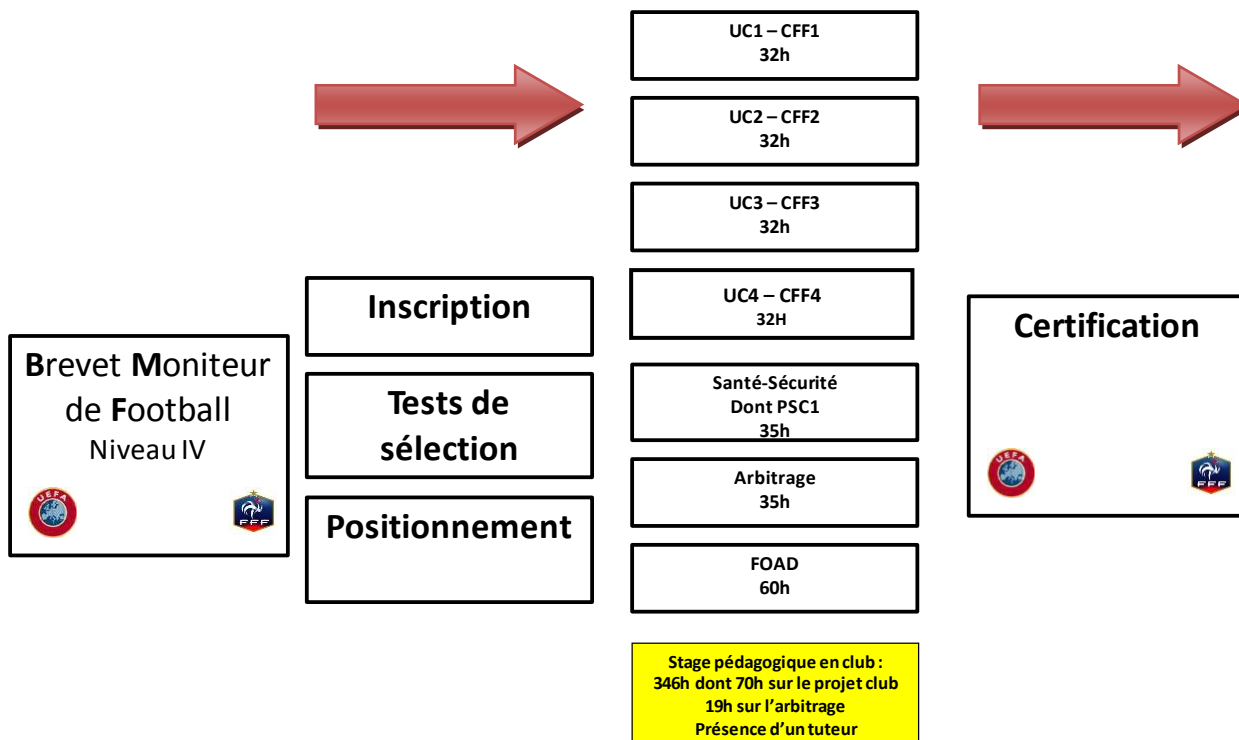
Brevet Moniteur de Football
Niveau IV

UEFA

FFF

Inscription

Tests de sélection

Positionnement

UC1 – CFF1
32h

UC2 – CFF2
32h

UC3 – CFF3
32h

UC4 – CFF4
32H

Santé-Sécurité
Dont PSC1
35h

Arbitrage
35h

FOAD
60h

Stage pédagogique en club :
346h dont 70h sur le projet club
19h sur l'arbitrage
Présence d'un tuteur

Certification

UEFA

FFF